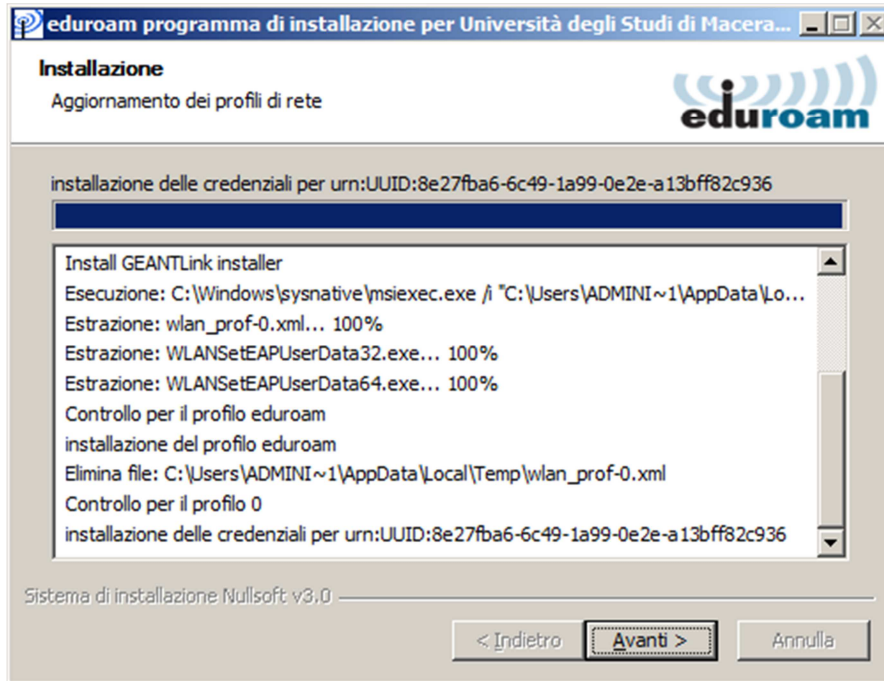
eduroam programma di installazione per Università degli Studi di Macera...

Installazione

Aggiornamento dei profili di rete

eduroam

installazione delle credenziali per urn:UUID:8e27fba6-6c49-1a99-0e2e-a13bff82c936

Install GEANTLink installer
Esecuzione: C:\Windows\sysnative\msiexec.exe /i "C:\Users\ADMINI~1\AppData\Lo...
Estrazione: wlan_prof-0.xml... 100%
Estrazione: WLANSetEAPUserData32.exe... 100%
Estrazione: WLANSetEAPUserData64.exe... 100%
Controllo per il profilo eduroam
installazione del profilo eduroam
Elimina file: C:\Users\ADMINI~1\AppData\Local\Temp\wlan_prof-0.xml
Controllo per il profilo 0
installazione delle credenziali per urn:UUID:8e27fba6-6c49-1a99-0e2e-a13bff82c936

Sistema di installazione Nullsoft v3.0

< Indietro | Avanti > | Annulla